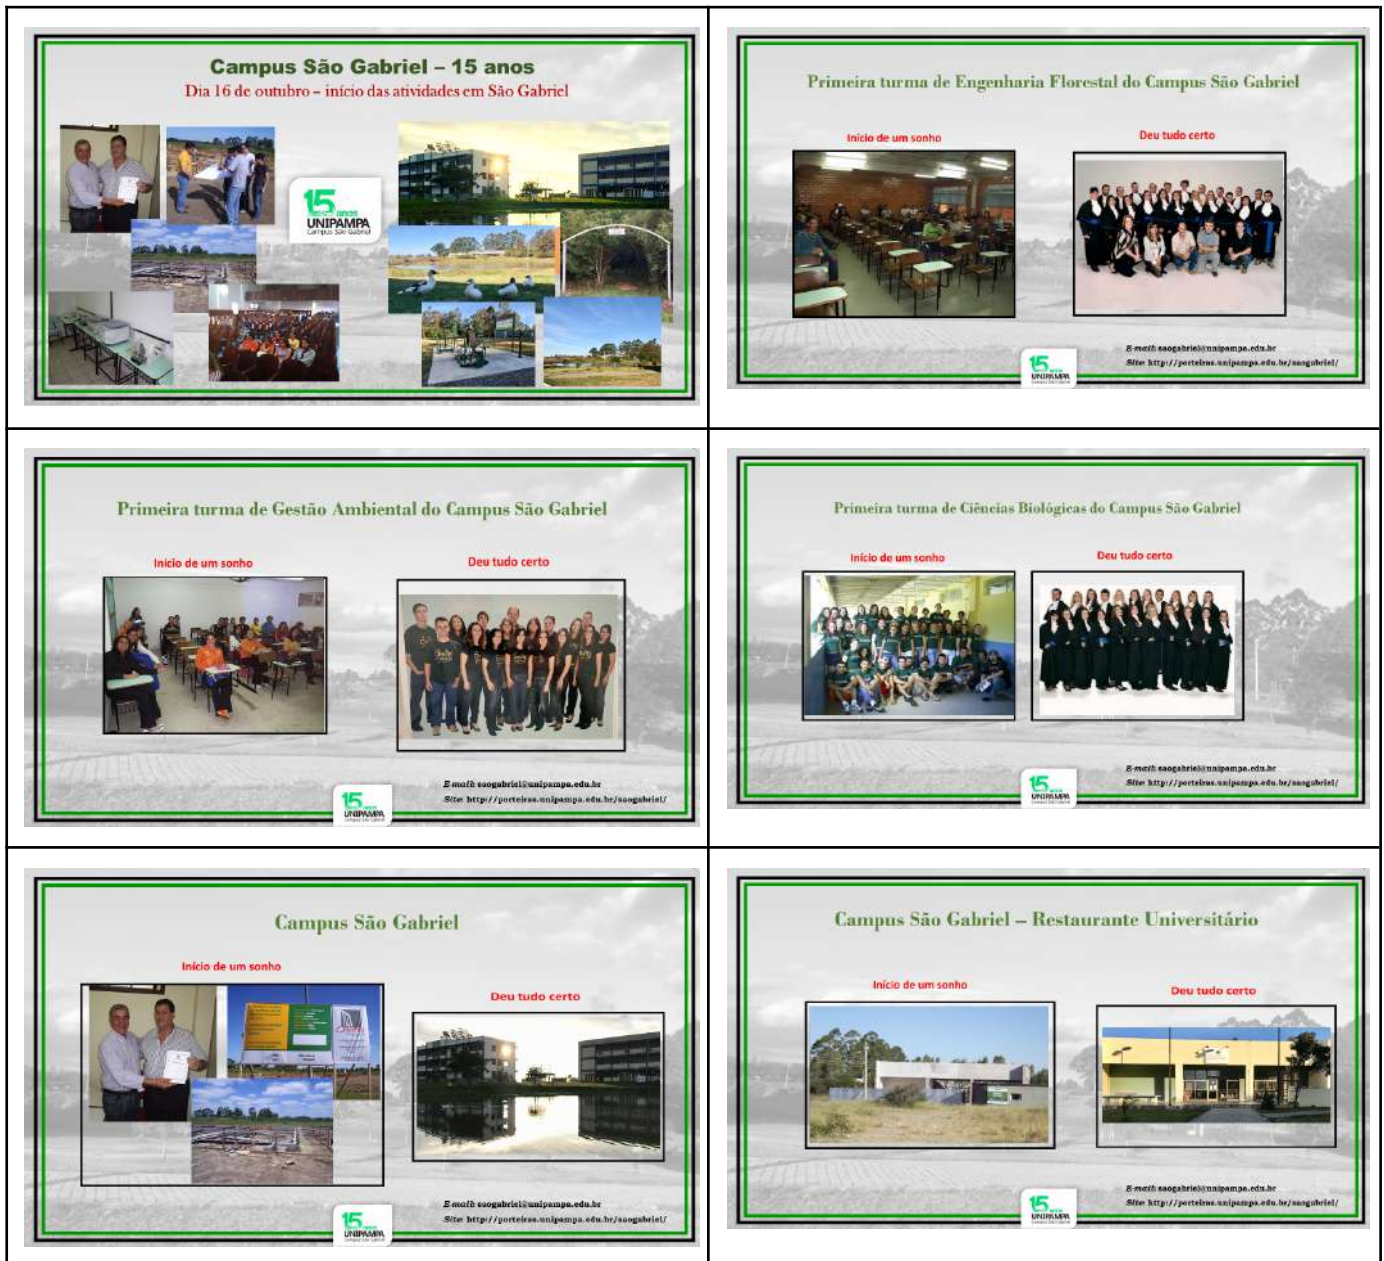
Campus São Gabriel – 15 anos
Dia 16 de outubro – início das atividades em São Gabriel

15 anos UNIPAMPA Campus São Gabriel

Primeira turma de Engenharia Florestal do Campus São Gabriel

Início de um sonho

Deu tudo certo

E-mail: saogabriel@unipampa.edu.br
Site: http://porteiras.unipampa.edu.br/saogabriel/

15 anos UNIPAMPA

Primeira turma de Gestão Ambiental do Campus São Gabriel

Início de um sonho

Deu tudo certo

E-mail: saogabriel@unipampa.edu.br
Site: http://porteiras.unipampa.edu.br/saogabriel/

15 anos UNIPAMPA

Primeira turma de Ciências Biológicas do Campus São Gabriel

Início de um sonho

Deu tudo certo

E-mail: saogabriel@unipampa.edu.br
Site: http://porteiras.unipampa.edu.br/saogabriel/

15 anos UNIPAMPA

Campus São Gabriel

Início de um sonho

Deu tudo certo

E-mail: saogabriel@unipampa.edu.br
Site: http://porteiras.unipampa.edu.br/saogabriel/

15 anos UNIPAMPA

Campus São Gabriel – Restaurante Universitário

Início de um sonho

Deu tudo certo

E-mail: saogabriel@unipampa.edu.br
Site: http://porteiras.unipampa.edu.br/saogabriel/

15 anos UNIPAMPA